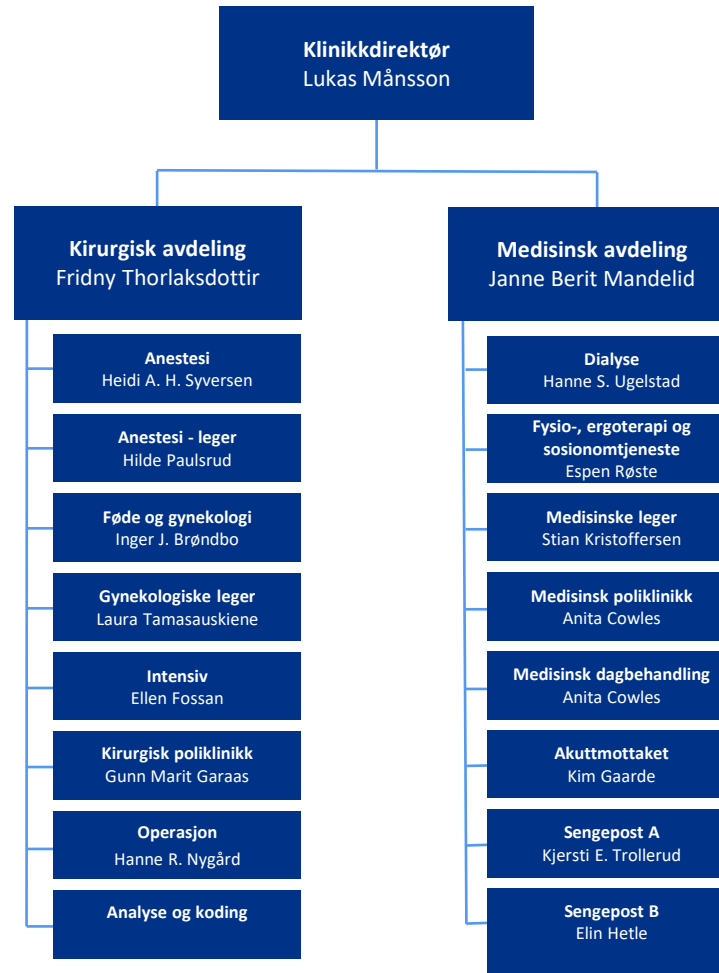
Klinikkdirektør
Lukas Månsson

Kirurgisk avdeling
Fridny Thorlaksdottir

Anestesi
Heidi A. H. Syversen

Anestesi - leger
Hilde Paulsrud

Føde og gynekologi
Inger J. Brøndbo

Gynekologiske leger
Laura Tamasauskiene

Intensiv
Ellen Fossan

Kirurgisk poliklinikk
Gunn Marit Garaas

Operasjon
Hanne R. Nygård

Analyse og koding

Medisinsk avdeling
Janne Berit Mandelid

Dialyse
Hanne S. Ugelstad

Fysio-, ergoterapi og sosionomtjeneste
Espen Røste

Medisinske leger
Stian Kristoffersen

Medisinsk poliklinikk
Anita Cowles

Medisinsk dagbehandling
Anita Cowles

Akuttmottaket
Kim Gaarde

Sengepost A
Kjersti E. Trollerud

Sengepost B
Elin Hetle